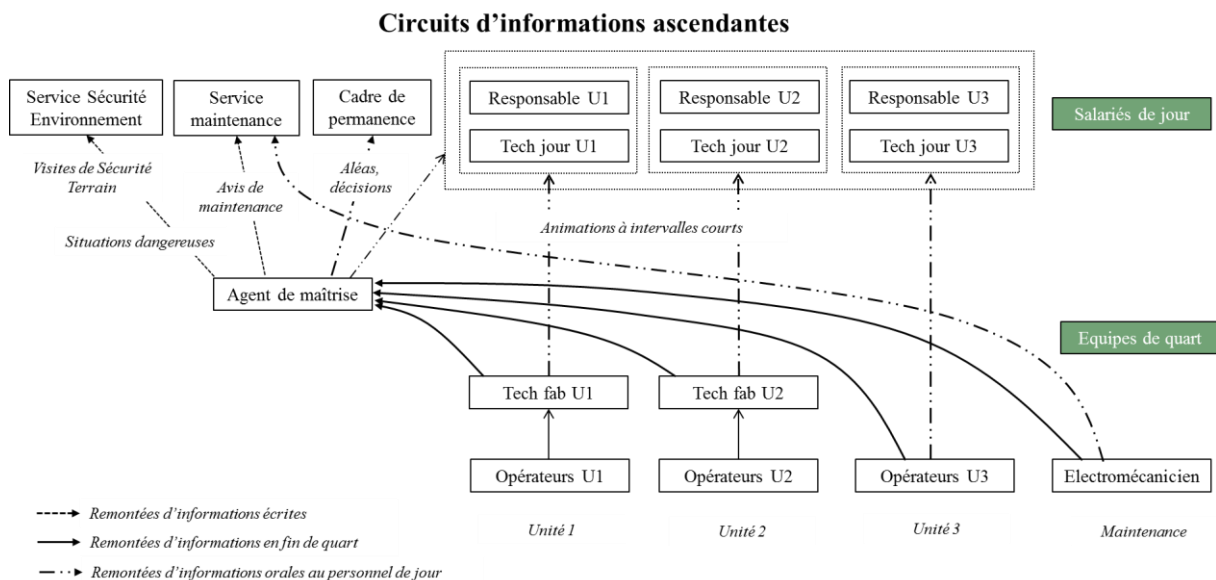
Circuits d'informations ascendantes

Service Sécurité Environnement

Service maintenance

Cadre de permanence

Responsable U1

Tech jour U1

Responsable U2

Tech jour U2

Responsable U3

Tech jour U3

Salariés de jour

Visites de Sécurité Terrain

Avis de maintenance

Aléas, décisions

Situations dangereuses

Animations à intervalles courts

Agent de maîtrise

Equipes de quart

Tech fab U1

Tech fab U2

Opérateurs U1

Opérateurs U2

Opérateurs U3

Electromécanicien

Remontées d'informations écrites

Remontées d'informations en fin de quart

Remontées d'informations orales au personnel de jour

Unité 1

Unité 2

Unité 3

Maintenance